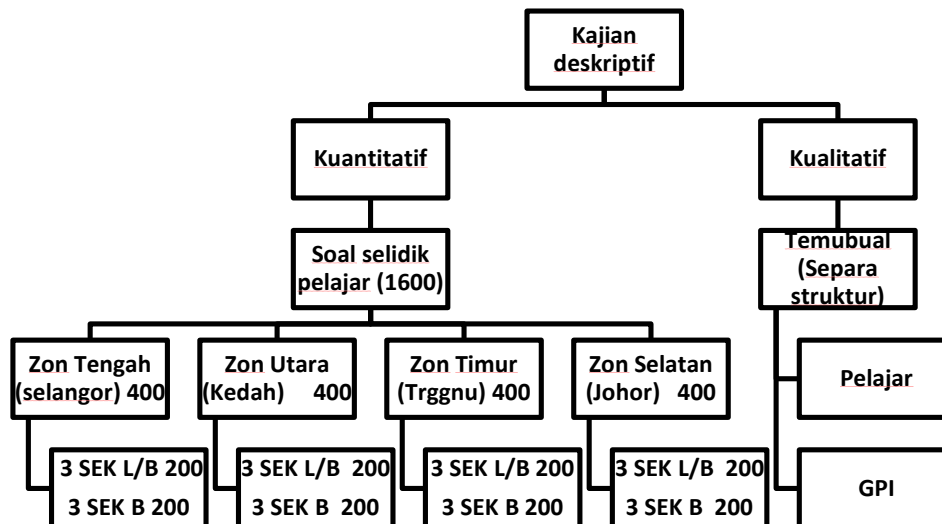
Kajian deskriptif

Kuantitatif

Kualitatif

Soal selidik pelajar (1600)

Temubual (Separa struktur)

Zon Tengah (selangor) 400

Zon Utara (Kedah) 400

Zon Timur (Trggnu) 400

Zon Selatan (Johor) 400

Pelajar

3 SEK L/B 200
3 SEK B 200

3 SEK L/B 200
3 SEK B 200

3 SEK L/B 200
3 SEK B 200

3 SEK L/B 200
3 SEK B 200

GPI